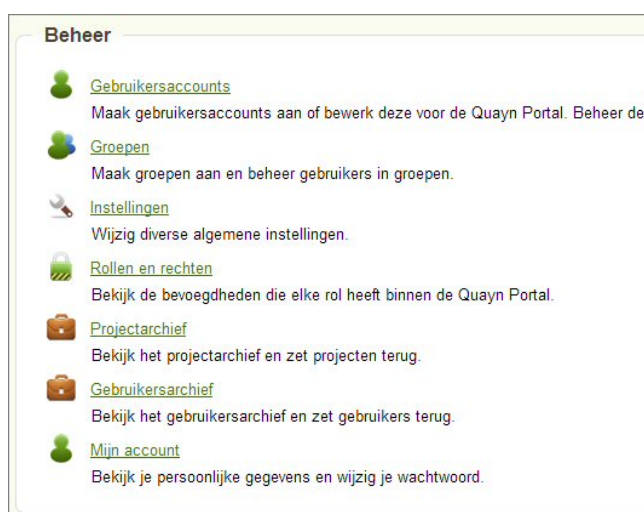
Beheer

Gebruikersaccounts
Maak gebruikersaccounts aan of bewerk deze voor de Quayn Portal. Beheer de

Groepen
Maak groepen aan en beheer gebruikers in groepen.

Instellingen
Wijzig diverse algemene instellingen.

Rollen en rechten
Bekijk de bevoegdheden die elke rol heeft binnen de Quayn Portal.

Projectarchief
Bekijk het projectarchief en zet projecten terug.

Gebruikersarchief
Bekijk het gebruikersarchief en zet gebruikers terug.

Mijn account
Bekijk je persoonlijke gegevens en wijzig je wachtwoord.